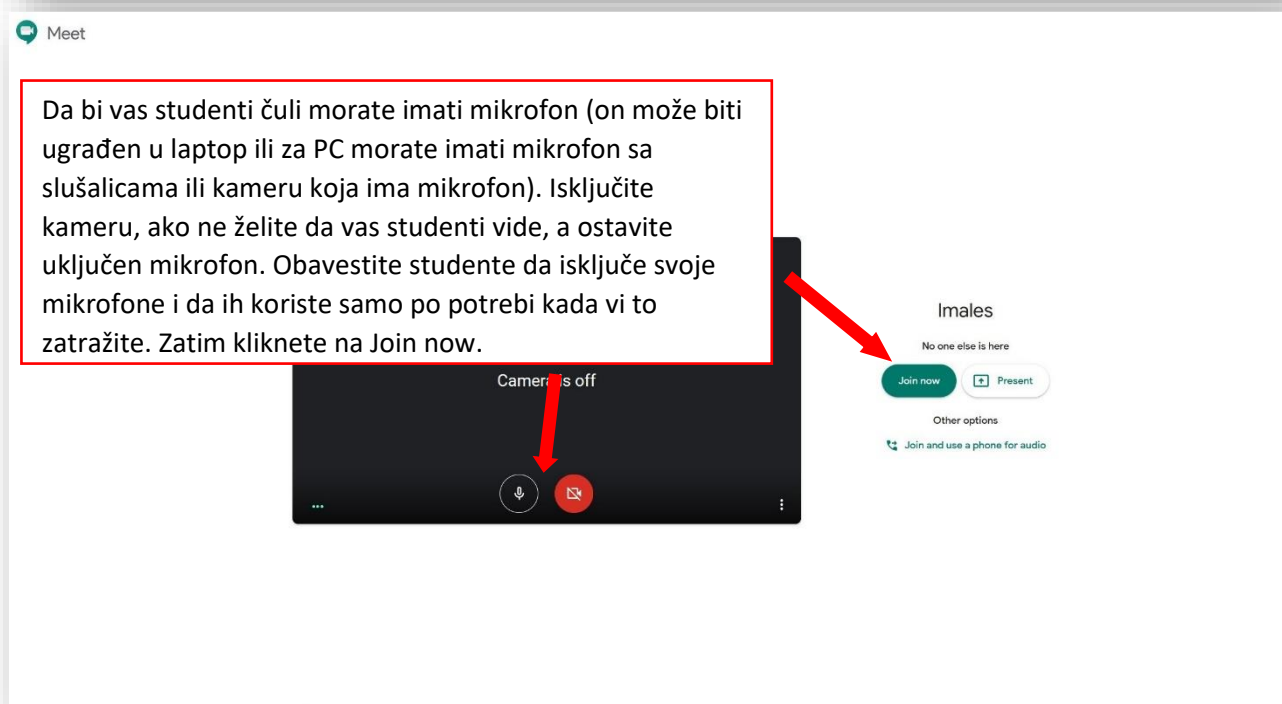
Meet

Da bi vas studenti čuli morate imati mikrofon (on može biti ugrađen u laptop ili za PC morate imati mikrofon sa slušalicama ili kameru koja ima mikrofon). Isključite kameru, ako ne želite da vas studenti vide, a ostavite uključen mikrofon. Obavestite studente da isključe svoje mikrofone i da ih koriste samo po potrebi kada vi to zatražite. Zatim kliknete na Join now.

Camera is off

Imales

No one else is here

Join now

Present

Other options

Join and use a phone for audio